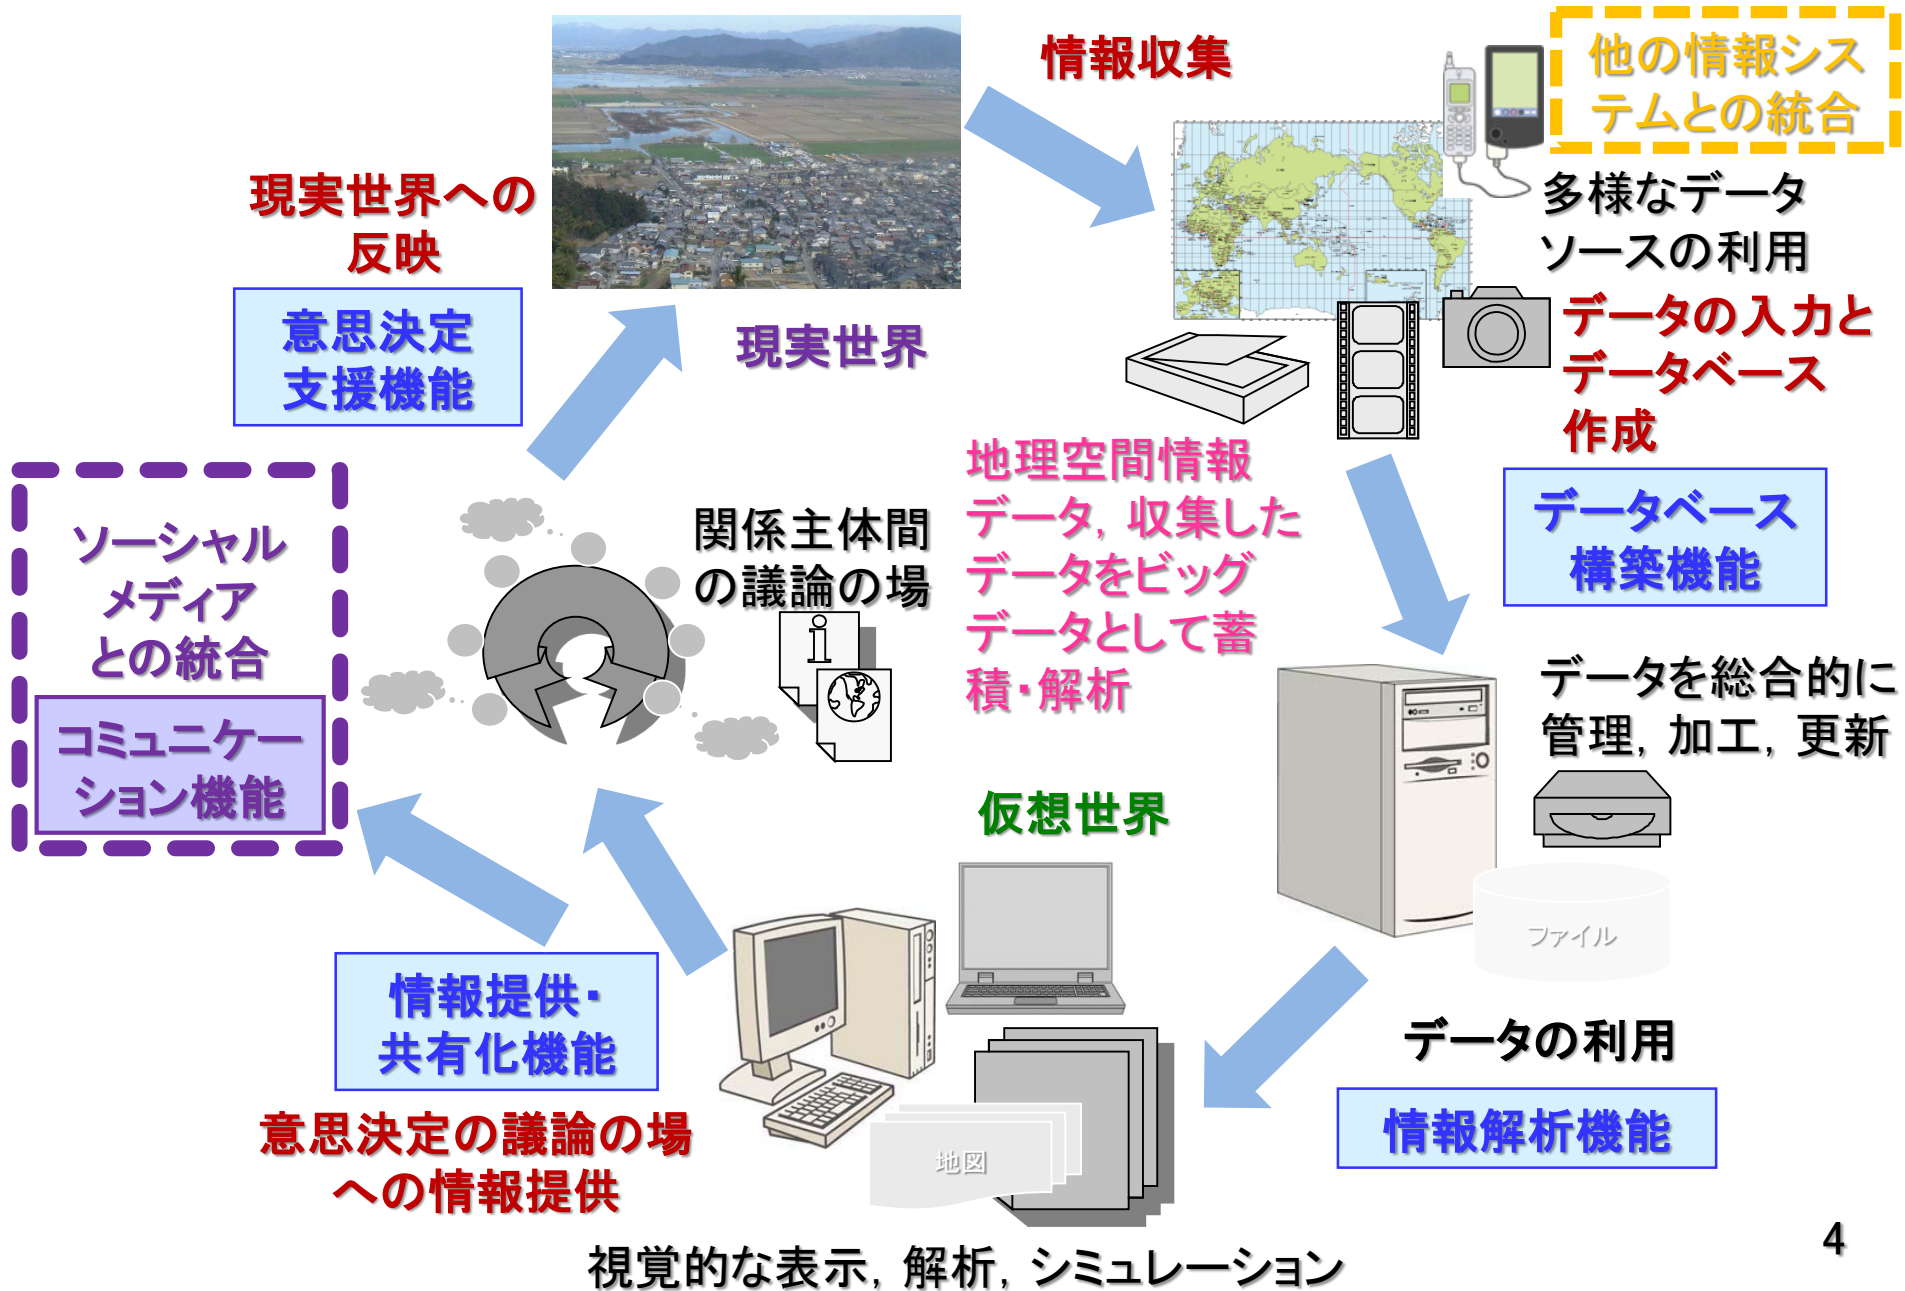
情報収集

他の情報システムとの統合

多様なデータソースの利用

データの入力とデータベース作成

データベース構築機能

現実世界への反映

意思決定支援機能

現実世界

地理空間情報データ，収集したデータをビッグデータとして蓄積・解析

関係主体間の議論の場

ソーシャルメディアとの統合

コミュニケーション機能

データを総合的に管理，加工，更新

ファイル

仮想世界

情報提供・共有化機能

データの利用

情報解析機能

意思決定の議論の場への情報提供

地図

視覚的な表示，解析，シミュレーション

4